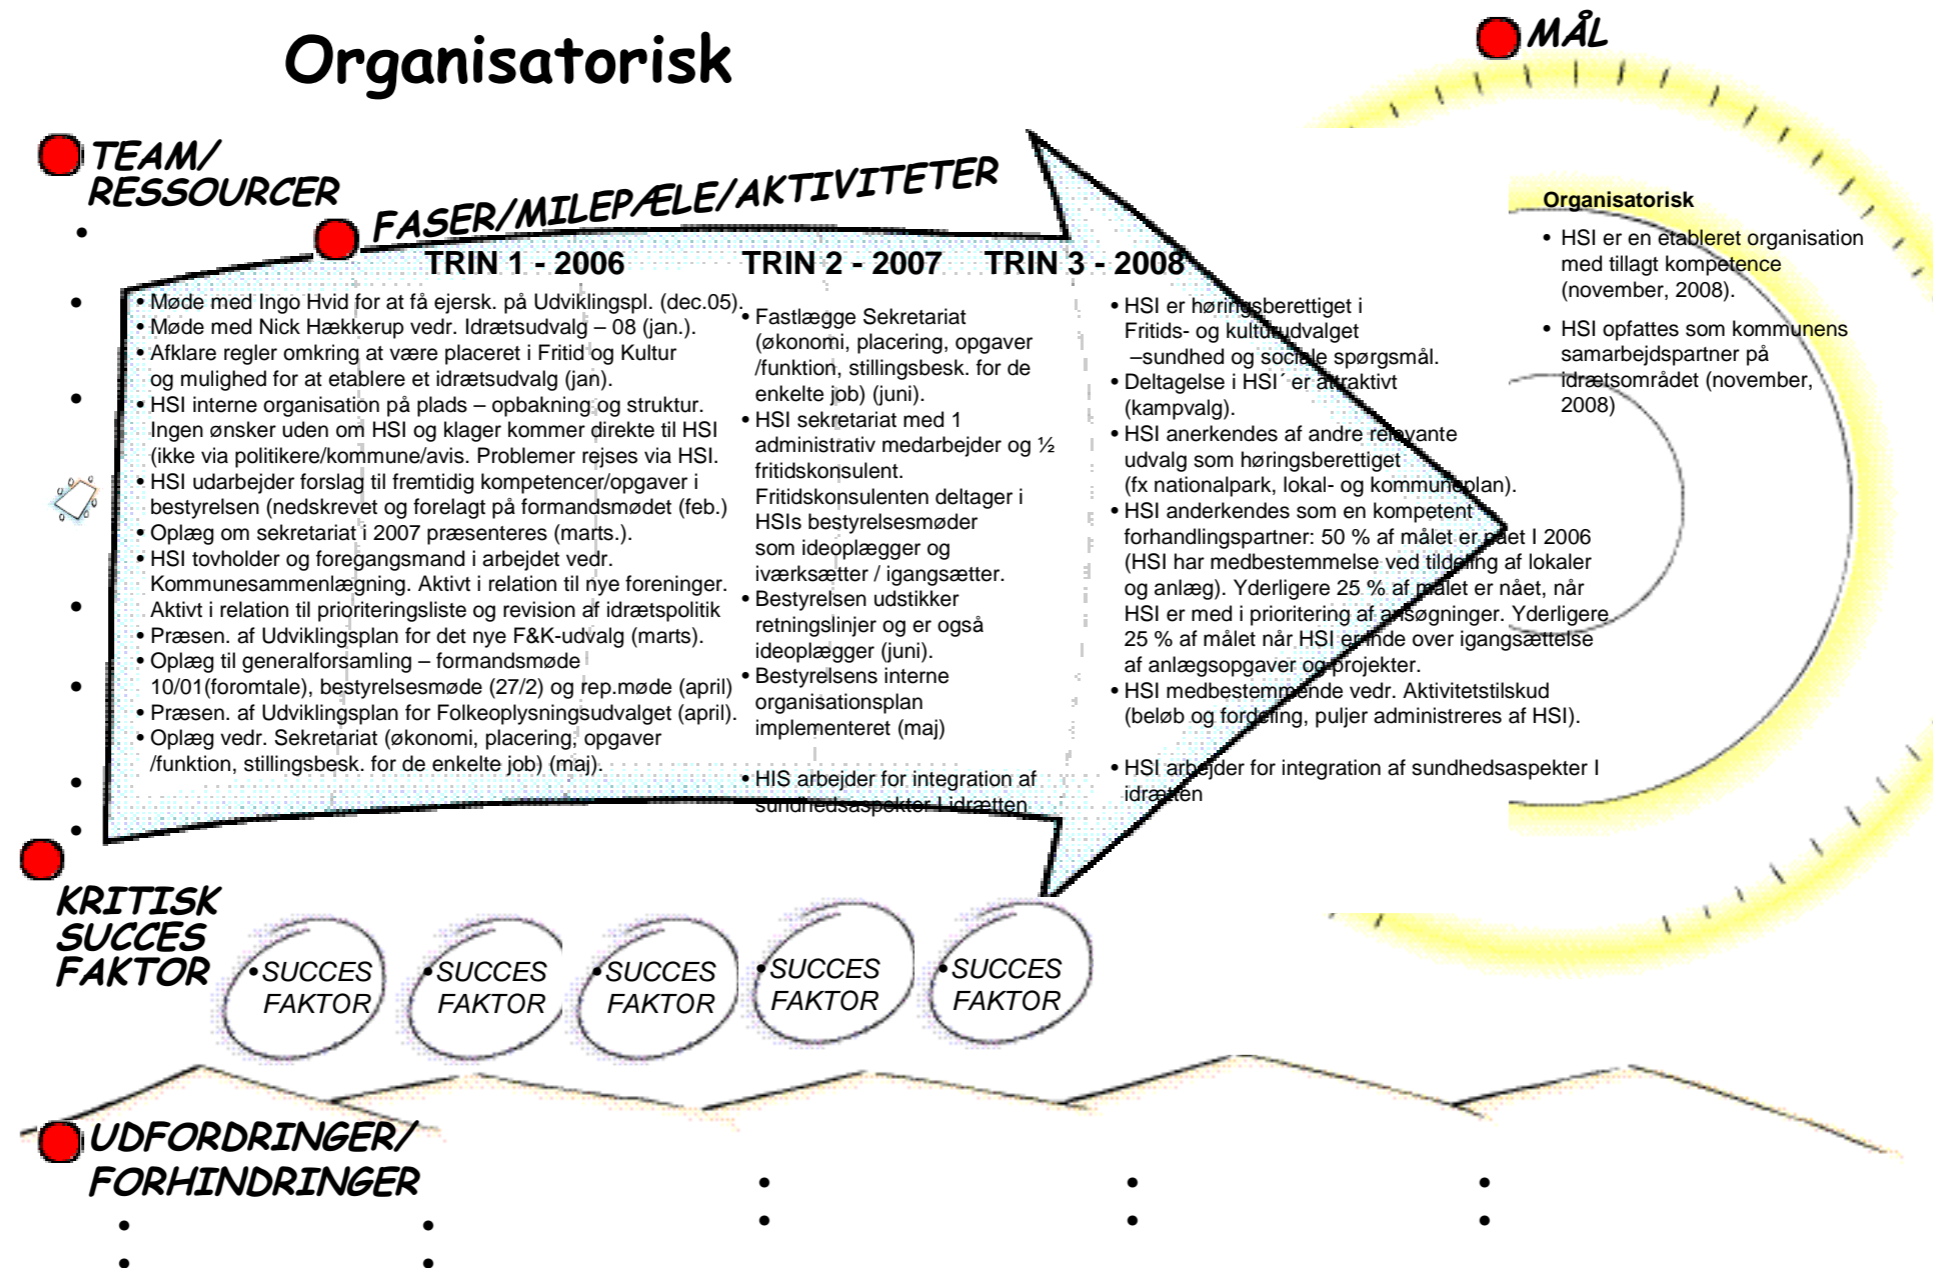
Organisatorisk

MÅL

TEAM/
RESSOURCER

FASER/MILEPÆLE/AKTIVITETER

TRIN 1 - 2006

TRIN 2 - 2007

TRIN 3 - 2008

• Møde med Ingo Hvid for at få ejersk. på Udviklingspl. (dec.05).
• Møde med Nick Hækkerup vedr. Idrætsudvalg – 08 (jan.).
• Afklare regler omkring at være placeret i Fritid og Kultur og mulighed for at etablere et idrætsudvalg (jan).
• HSI interne organisation på plads – opbakning og struktur. Ingen ønsker uden om HSI og klager kommer direkte til HSI (ikke via politikere/kommune/avis. Problemer rejses via HSI.
• HSI udarbejder forslag til fremtidig kompetencer/opgaver i bestyrelsen (nedskrevet og forelagt på formandsmødet (feb.)
• Oplæg om sekretariat i 2007 præsenteres (marts.).
• HSI tovholder og foregangsmand i arbejdet vedr. Kommunesammenlægning. Aktivt i relation til nye foreninger. Aktivt i relation til prioriteringsliste og revision af idrætspolitik
• Præsen. af Udviklingsplan for det nye F&K-udvalg (marts).
• Oplæg til generalforsamling – formandsmøde 10/01(foromtale), bestyrelsesmøde (27/2) og rep.møde (april)
• Præsen. af Udviklingsplan for Folkeoplysningsudvalget (april).
• Oplæg vedr. Sekretariat (økonomi, placering, opgaver /funktion, stillingsbesk. for de enkelte job) (maj).

• Fastlægge Sekretariat (økonomi, placering, opgaver /funktion, stillingsbesk. for de enkelte job) (juni).
• HSI sekretariat med 1 administrativ medarbejder og ½ fritidskonsulent. Fritidskonsulenten deltager i HSIs bestyrelsesmøder som ideoplægger og iværksætter / igangsætter.
• Bestyrelsen udstikker retningslinjer og er også ideoplægger (juni).
• Bestyrelsens interne organisationsplan implementeret (maj)

• HIS arbejder for integration af sundhedsaspekter I idrætten

• HSI er høringsberettiget i Fritids- og kulturudvalget –sundhed og sociale spørgsmål.
• Deltagelse i HSI´ er attraktivt (kampvalg).
• HSI anerkendes af andre relevante udvalg som høringsberettiget (fx nationalpark, lokal- og kommuneplan).
• HSI anderkendes som en kompetent forhandlingspartner: 50 % af målet er nået I 2006 (HSI har medbestemmelse ved tildeling af lokaler og anlæg). Yderligere 25 % af målet er nået, når HSI er med i prioritering af ansøgninger. Yderligere 25 % af målet når HSI er inde over igangsættelse af anlægsopgaver og projekter.
• HSI medbestemmende vedr. Aktivitetstilskud (beløb og fordeling, puljer administreres af HSI).

• HSI arbejder for integration af sundhedsaspekter I idrætten

Organisatorisk
• HSI er en etableret organisation med tillagt kompetence (november, 2008).
• HSI opfattes som kommunens samarbejdspartner på idrætsområdet (november, 2008)

KRITISK
SUCCES
FAKTOR

•SUCCES FAKTOR
•SUCCES FAKTOR
•SUCCES FAKTOR
•SUCCES FAKTOR
•SUCCES FAKTOR

UDFORDRINGER/
FORHINDRINGER